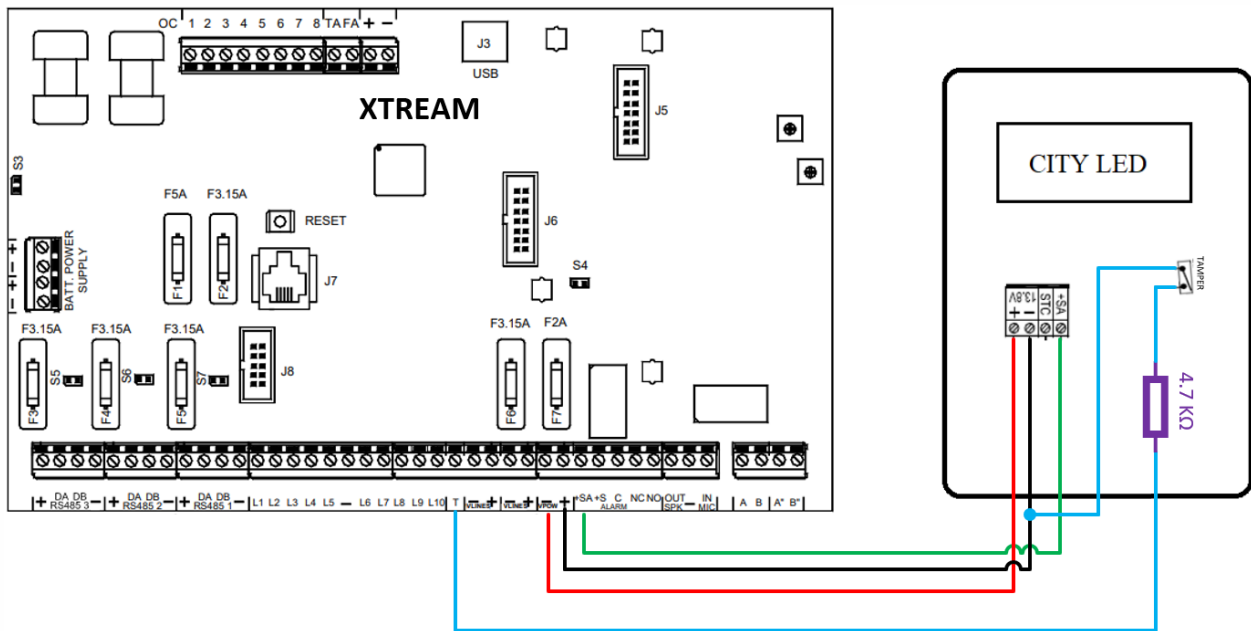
OC 1 2 3 4 5 6 7 8 TA FA + −

J3
USB

XTREAM

J5

S3

F5A F3.15A

RESET

+ − + −
BATT. POWER SUPPLY

F1 F2

J7

J6

S4

F3.15A F3.15A F3.15A

S5 S6 S7

F3 F4 F5

J8

F3.15A F2A

F6 F7

+ DA DB − RS485 3 + DA DB − RS485 2 + DA DB − RS485 1 L1 L2 L3 L4 L5 − L6 L7 L8 L9 L10 T VLINES − + VLINES − + VPOW − + SA +S C NC NO ALARM OUT SPK − IN MIC A B A* B*

CITY LED

TAMPER

13.8V + − STC +SA

4.7 KΩ